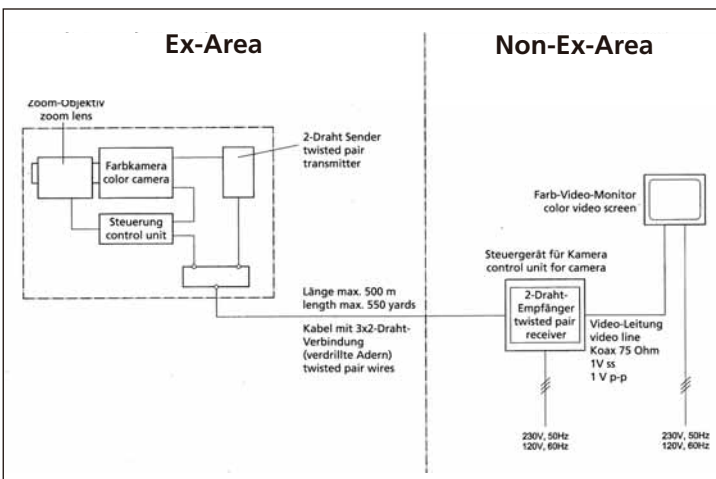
Ex-Area

Non-Ex-Area

Zoom-Objektiv
zoom lens

Farbkamera
color camera

2-Draht Sender
twisted pair
transmitter

Steuerung
control unit

Farb-Video-Monitor
color video screen

Steuergerät für Kamera
control unit for camera

Länge max. 500 m
length max. 550 yards

Kabel mit 3x2-Draht-Verbindung
(verdrillte Adern)
twisted pair wires

2-Draht-Empfänger
twisted pair
receiver

Video-Leitung
video line
Koax 75 Ohm
1V ss
1 V p-p

230V, 50Hz
120V, 60Hz

230V, 50Hz
120V, 60Hz